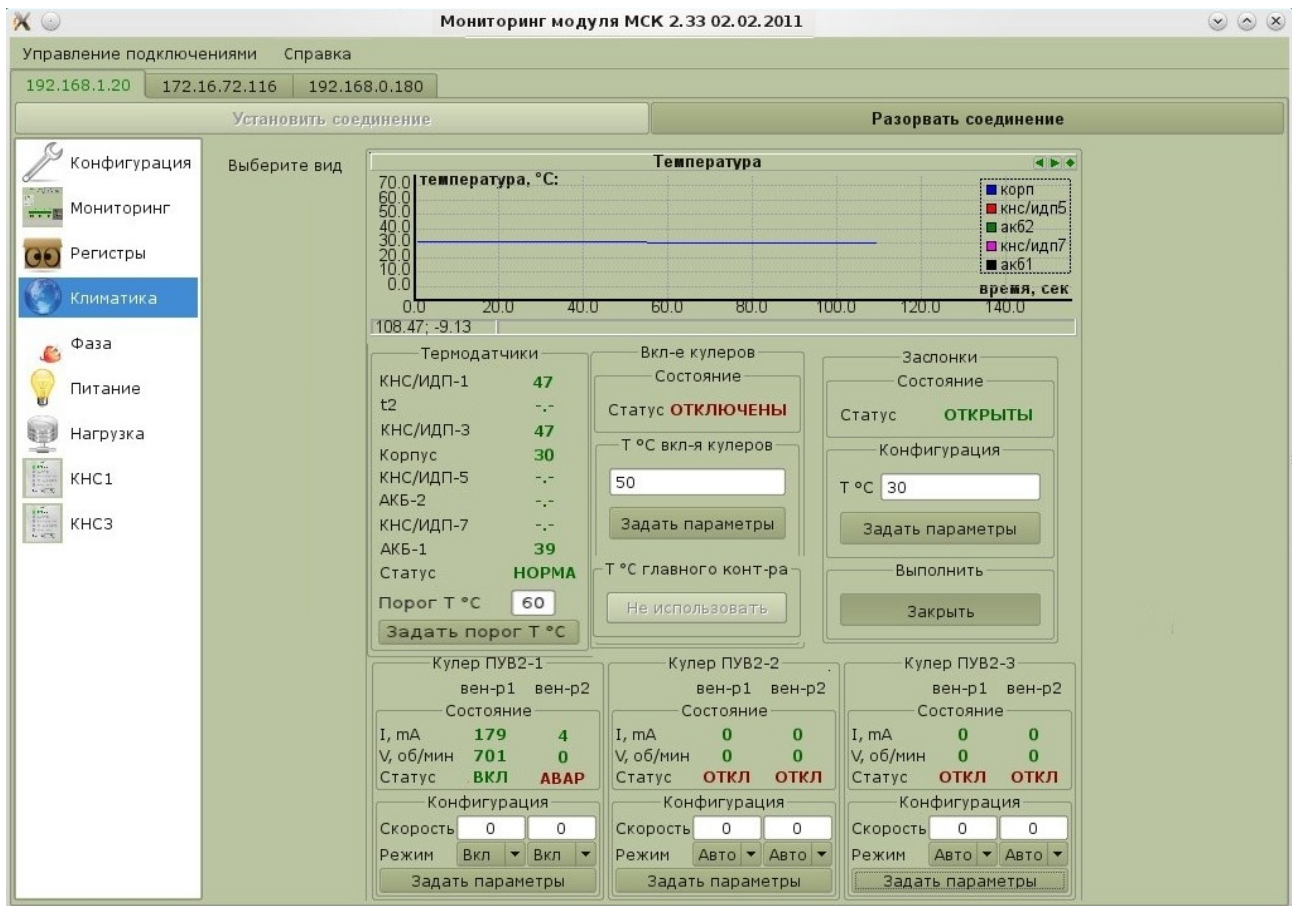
Мониторинг модуля МСК 2.33 02.02.2011

Управление подключениями Справка

192.168.1.20 172.16.72.116 192.168.0.180

Установить соединение

Разорвать соединение

Конфигурация
Мониторинг
Регистры
Климатика
Фаза
Питание
Нагрузка
КНС1
КНС3

Выберите вид

Температура

температура, °C:

70.0
60.0
50.0
40.0
30.0
20.0
10.0
0.0

0.0 20.0 40.0 60.0 80.0 100.0 120.0 140.0

время, сек

корп
кнс/идп5
акб2
кнс/идп7
акб1

108.47; -9.13

Термодатчики

| КНС/ИДП-1 | 47 |
|---|---|
| t2 | -.- |
| КНС/ИДП-3 | 47 |
| Корпус | 30 |
| КНС/ИДП-5 | -.- |
| АКБ-2 | -.- |
| КНС/ИДП-7 | -.- |
| АКБ-1 | 39 |
| Статус | НОРМА |

Порог T °C 60

Задать порог T °C

Вкл-е кулеров

Состояние

Статус ОТКЛЮЧЕНЫ

T °C вкл-я кулеров

50

Задать параметры

T °C главного конт-ра

Не использовать

Заслонки

Состояние

Статус ОТКРЫТЫ

Конфигурация

T °C 30

Задать параметры

Выполнить

Закрыть

Кулер ПУВ2-1

вен-р1 вен-р2

Состояние

| I, mA | 179 | 4 |
|---|---|---|
| V, об/мин | 701 | 0 |
| Статус | ВКЛ | АВАР |

Конфигурация

Скорость 0 0

Режим Вкл Вкл

Задать параметры

Кулер ПУВ2-2

вен-р1 вен-р2

Состояние

| I, mA | 0 | 0 |
|---|---|---|
| V, об/мин | 0 | 0 |
| Статус | ОТКЛ | ОТКЛ |

Конфигурация

Скорость 0 0

Режим Авто Авто

Задать параметры

Кулер ПУВ2-3

вен-р1 вен-р2

Состояние

| I, mA | 0 | 0 |
|---|---|---|
| V, об/мин | 0 | 0 |
| Статус | ОТКЛ | ОТКЛ |

Конфигурация

Скорость 0 0

Режим Авто Авто

Задать параметры